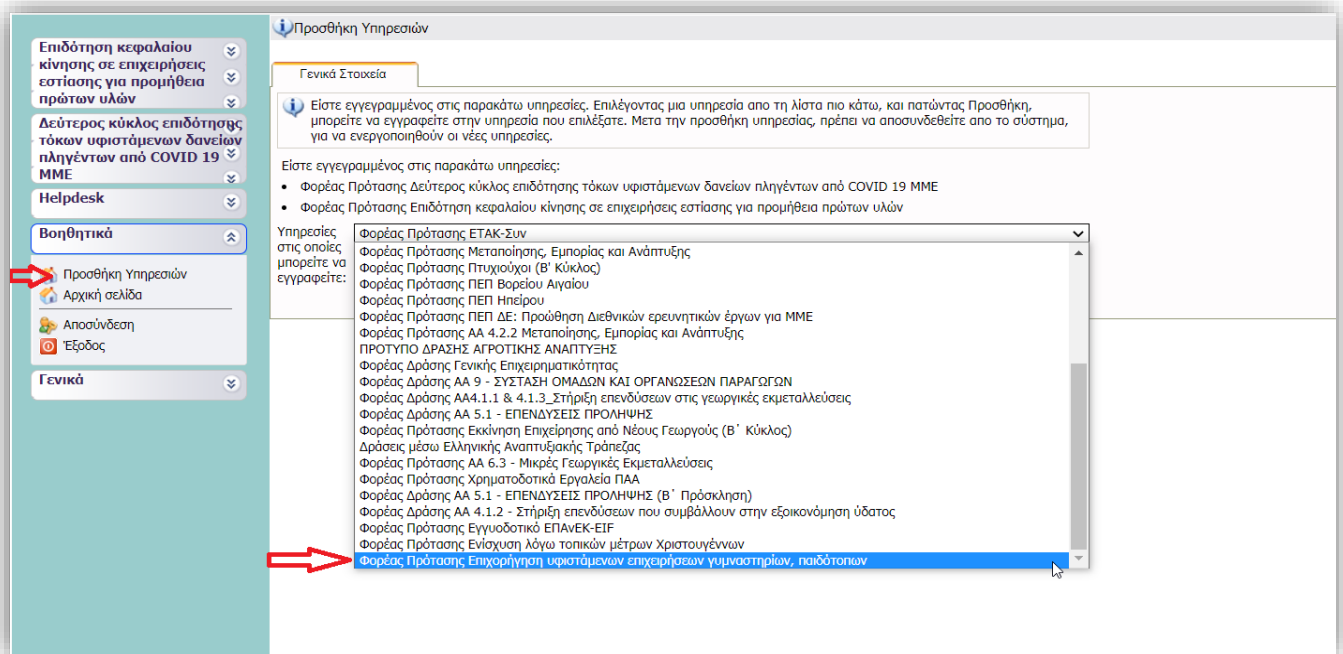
Επιδότηση κεφαλαίου κίνησης σε επιχειρήσεις εστίασης για προμήθεια πρώτων υλών

Δεύτερος κύκλος επιδότησης τόκων υφιστάμενων δανείων πληγέντων από COVID 19 ΜΜΕ

Helpdesk

Βοηθητικά

Προσθήκη Υπηρεσιών
Αρχική σελίδα
Αποσύνδεση
Έξοδος

Γενικά

Προσθήκη Υπηρεσιών

Γενικά Στοιχεία

Είστε εγγεγραμμένος στις παρακάτω υπηρεσίες. Επιλέγοντας μια υπηρεσία απο τη λίστα πιο κάτω, και πατώντας Προσθήκη, μπορείτε να εγγραφείτε στην υπηρεσία που επιλέξατε. Μετα την προσθήκη υπηρεσίας, πρέπει να αποσυνδεθείτε απο το σύστημα, για να ενεργοποιηθούν οι νέες υπηρεσίες.

Είστε εγγεγραμμένος στις παρακάτω υπηρεσίες:
• Φορέας Πρότασης Δεύτερος κύκλος επιδότησης τόκων υφιστάμενων δανείων πληγέντων από COVID 19 ΜΜΕ
• Φορέας Πρότασης Επιδότηση κεφαλαίου κίνησης σε επιχειρήσεις εστίασης για προμήθεια πρώτων υλών

Υπηρεσίες στις οποίες μπορείτε να εγγραφείτε:

Φορέας Πρότασης ΕΤΑΚ-Συν
Φορέας Πρότασης Μεταποίησης, Εμπορίας και Ανάπτυξης
Φορέας Πρότασης Πτυχιούχοι (Β' Κύκλος)
Φορέας Πρότασης ΠΕΠ Βορείου Αιγαίου
Φορέας Πρότασης ΠΕΠ Ηπείρου
Φορέας Πρότασης ΠΕΠ ΔΕ: Προώθηση Διεθνικών ερευνητικών έργων για ΜΜΕ
Φορέας Πρότασης ΑΑ 4.2.2 Μεταποίησης, Εμπορίας και Ανάπτυξης
ΠΡΟΤΥΠΟ ΔΡΑΣΗΣ ΑΓΡΟΤΙΚΗΣ ΑΝΑΠΤΥΞΗΣ
Φορέας Δράσης Γενικής Επιχειρηματικότητας
Φορέας Δράσης ΑΑ 9 - ΣΥΣΤΑΣΗ ΟΜΑΔΩΝ ΚΑΙ ΟΡΓΑΝΩΣΕΩΝ ΠΑΡΑΓΩΓΩΝ
Φορέας Δράσης ΑΑ4.1.1 & 4.1.3_Στήριξη επενδύσεων στις γεωργικές εκμεταλλεύσεις
Φορέας Δράσης ΑΑ 5.1 - ΕΠΕΝΔΥΣΕΙΣ ΠΡΟΛΗΨΗΣ
Φορέας Πρότασης Εκκίνηση Επιχείρησης από Νέους Γεωργούς (Β΄ Κύκλος)
Δράσεις μέσω Ελληνικής Αναπτυξιακής Τράπεζας
Φορέας Πρότασης ΑΑ 6.3 - Μικρές Γεωργικές Εκμεταλλεύσεις
Φορέας Πρότασης Χρηματοδοτικά Εργαλεία ΠΑΑ
Φορέας Δράσης ΑΑ 5.1 - ΕΠΕΝΔΥΣΕΙΣ ΠΡΟΛΗΨΗΣ (Β΄ Πρόσκληση)
Φορέας Δράσης ΑΑ 4.1.2 - Στήριξη επενδύσεων που συμβάλλουν στην εξοικονόμηση ύδατος
Φορέας Πρότασης Εγγυοδοτικό ΕΠΑνΕΚ-EIF
Φορέας Πρότασης Ενίσχυση λόγω τοπικών μέτρων Χριστουγέννων
Φορέας Πρότασης Επιχορήγηση υφιστάμενων επιχειρήσεων γυμναστηρίων, παιδότοπων